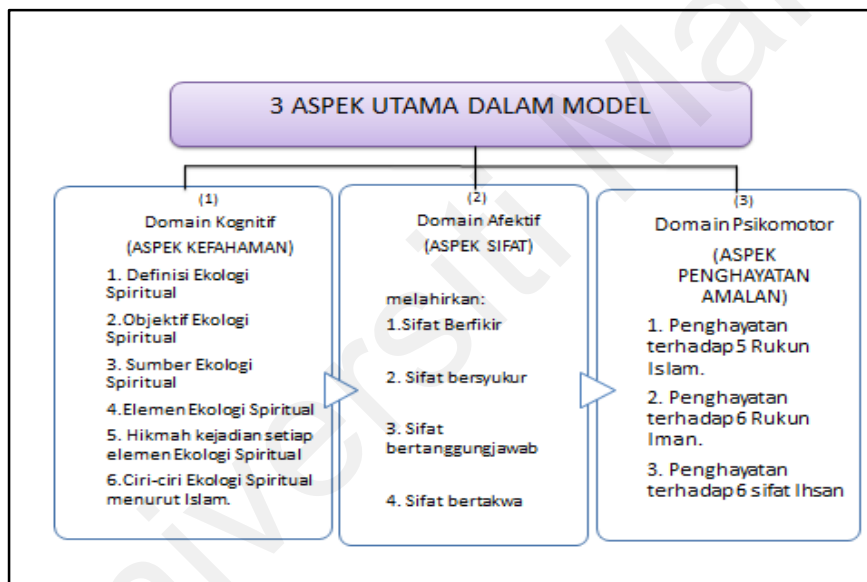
3 ASPEK UTAMA DALAM MODEL

(1)
Domain Kognitif
(ASPEK KEFAHAMAN)

1. Definisi Ekologi Spiritual

2.Objektif Ekologi Spiritual

3. Sumber Ekologi Spiritual

4.Elemen Ekologi Spiritual

5. Hikmah kejadian setiap elemen Ekologi Spiritual

6.Ciri-ciri Ekologi Spiritual menurut Islam.

(2)
Domain Afektif
(ASPEK SIFAT)

melahirkan:

1.Sifat Berfikir

2. Sifat bersyukur

3. Sifat bertanggungjawab

4. Sifat bertakwa

(3)
Domain Psikomotor
(ASPEK PENGHAYATAN AMALAN)

1. Penghayatan terhadap 5 Rukun Islam.

2. Penghayatan terhadap 6 Rukun Iman.

3. Penghayatan terhadap 6 sifat Ihsan

Universiti Ma